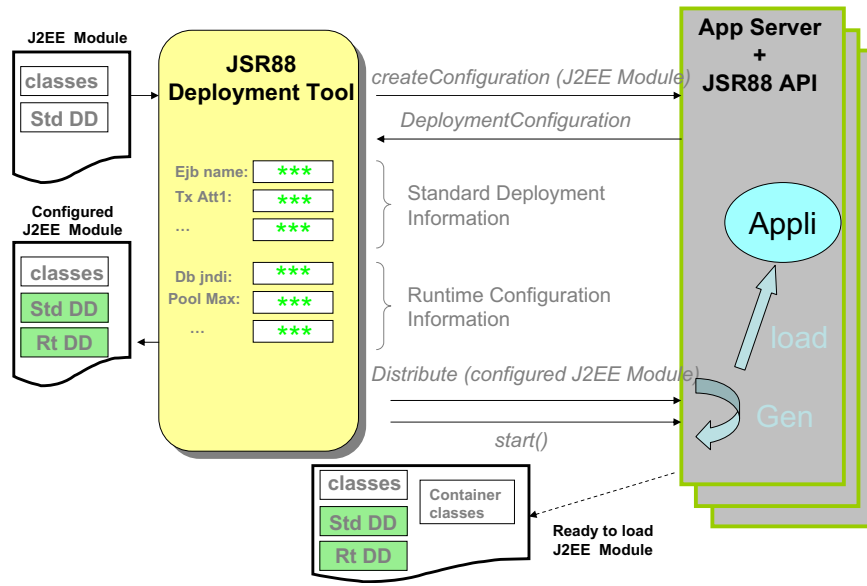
J2EE Module

classes

Std DD

JSR88 Deployment Tool

createConfiguration (J2EE Module)

App Server + JSR88 API

DeploymentConfiguration

Ejb name: ***

Tx Att1: ***

… ***

Standard Deployment Information

Configured J2EE Module

classes

Std DD

Rt DD

Db jndi: ***

Pool Max: ***

… ***

Runtime Configuration Information

Appli

load

Distribute (configured J2EE Module)

Gen

start()

classes

Std DD

Rt DD

Container classes

Ready to load J2EE Module